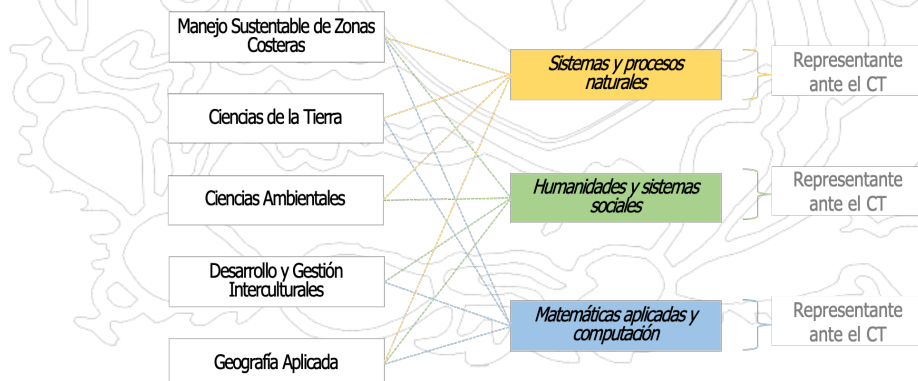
Manejo Sustentable de Zonas Costeras

Ciencias de la Tierra

Ciencias Ambientales

Desarrollo y Gestión Interculturales

Geografía Aplicada

Sistemas y procesos naturales

Humanidades y sistemas sociales

Matemáticas aplicadas y computación

Representante ante el CT

Representante ante el CT

Representante ante el CT